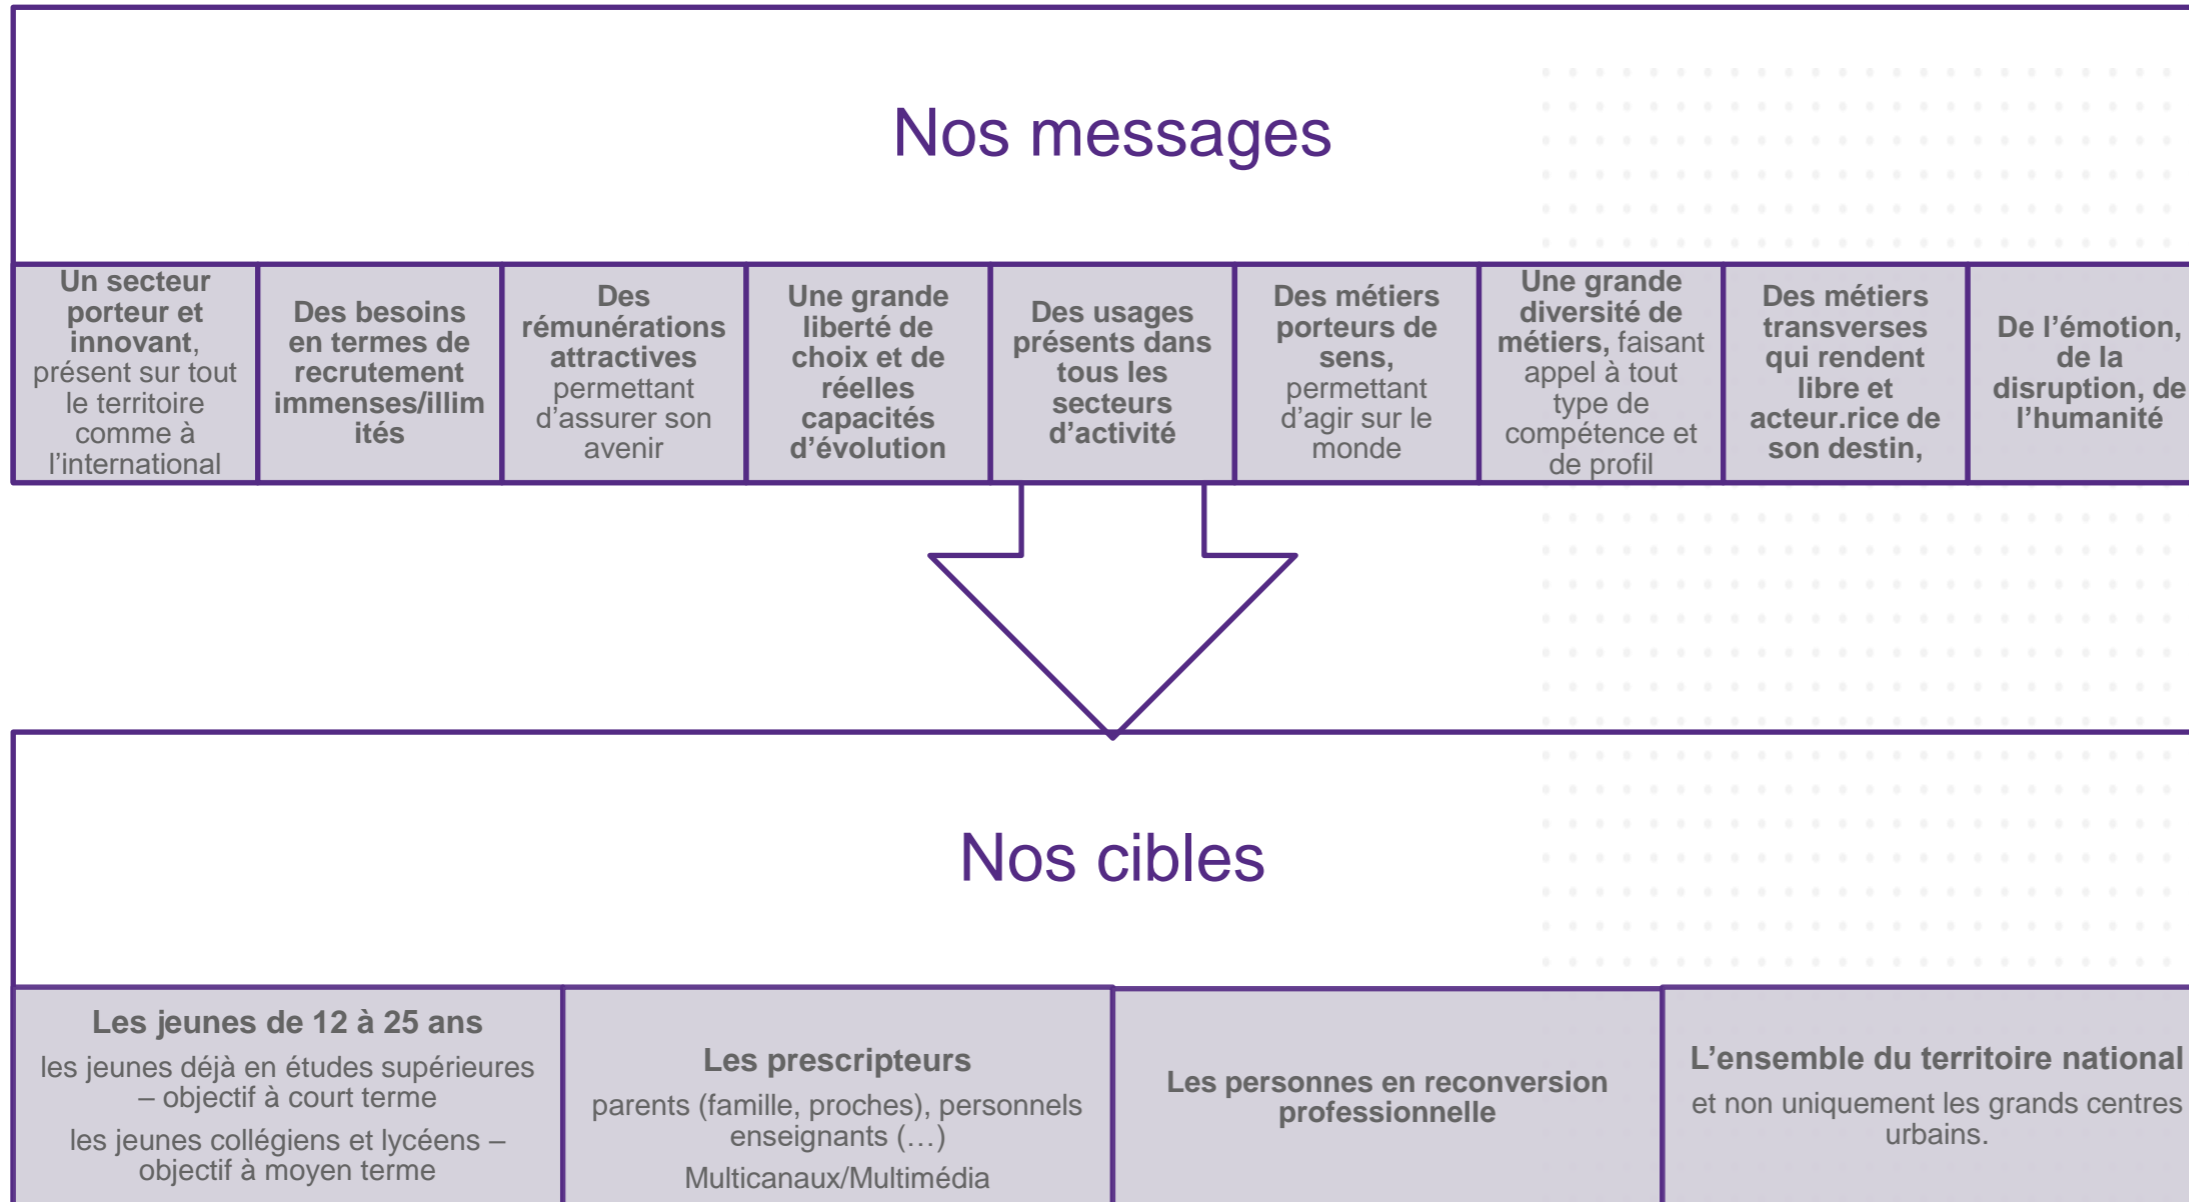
Nos messages

Un secteur porteur et innovant, présent sur tout le territoire comme à l'international

Des besoins en termes de recrutement immenses/illimités

Des rémunérations attractives permettant d'assurer son avenir

Une grande liberté de choix et de réelles capacités d'évolution

Des usages présents dans tous les secteurs d'activité

Des métiers porteurs de sens, permettant d'agir sur le monde

Une grande diversité de métiers, faisant appel à tout type de compétence et de profil

Des métiers transverses qui rendent libre et acteur.rice de son destin,

De l'émotion, de la disruption, de l'humanité

Nos cibles

Les jeunes de 12 à 25 ans
les jeunes déjà en études supérieures – objectif à court terme
les jeunes collégiens et lycéens – objectif à moyen terme

Les prescripteurs
parents (famille, proches), personnels enseignants (…)
Multicanaux/Multimédia

Les personnes en reconversion professionnelle

L'ensemble du territoire national
et non uniquement les grands centres urbains.